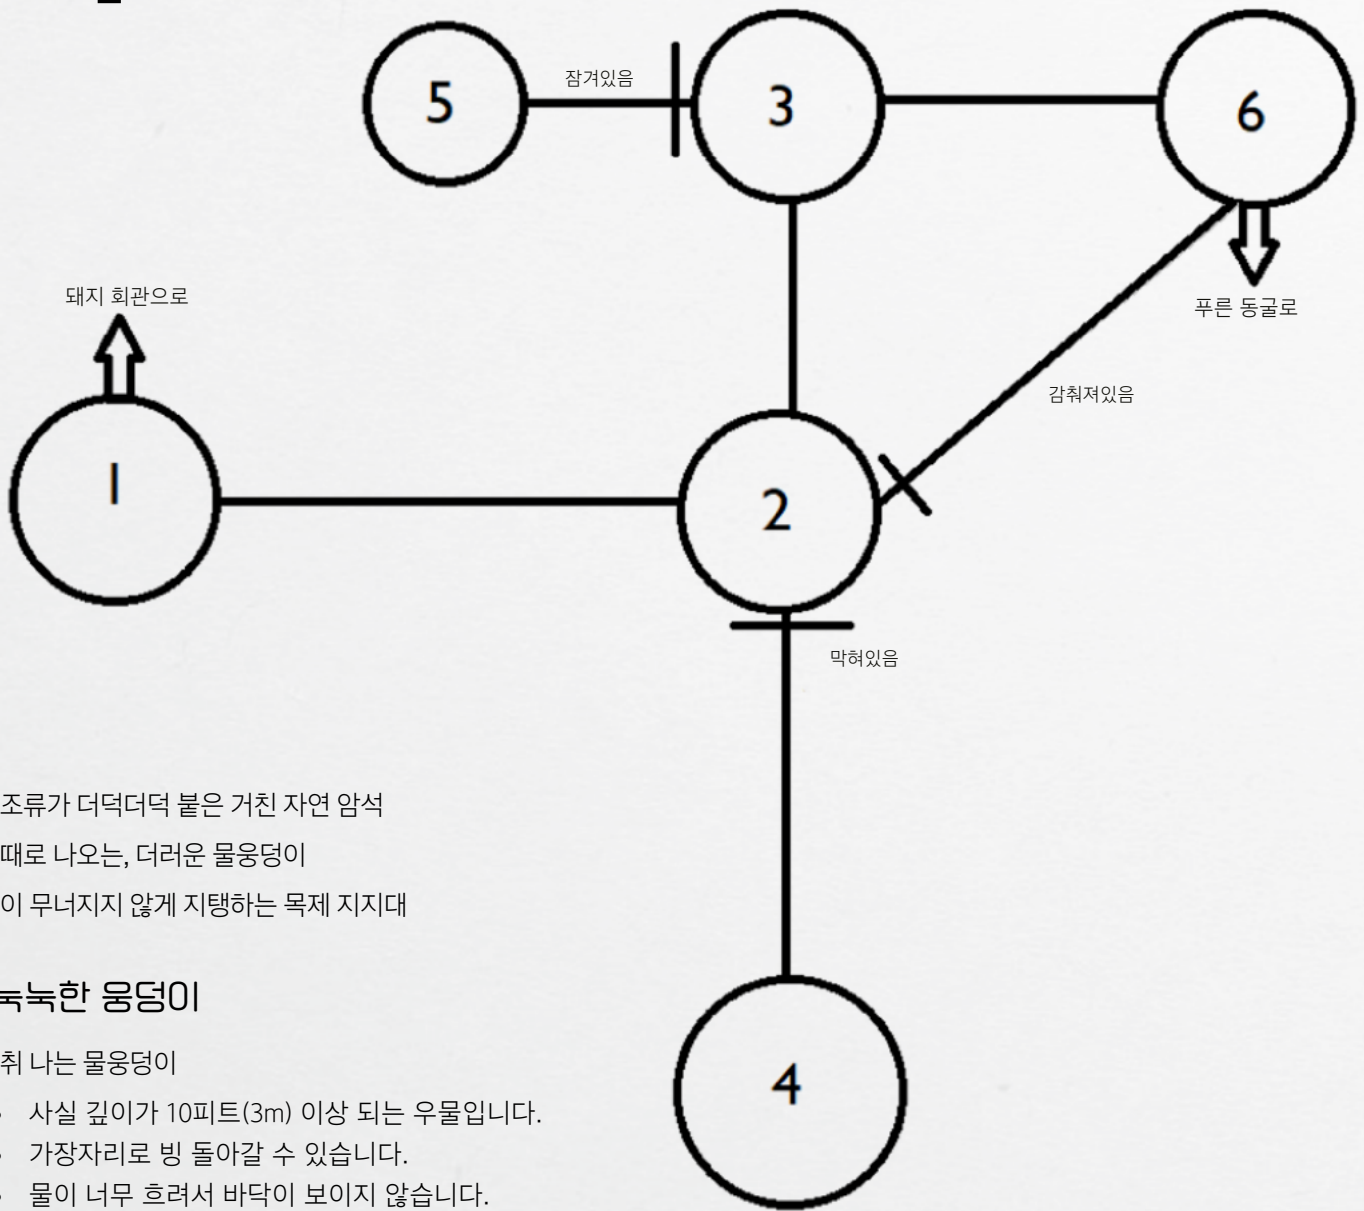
5

잠겨있음

3

6

돼지 회관으로

푸른 동굴로

감춰져있음

1

2

막혀있음

4

조류가 더덕더덕 붙은 거친 자연 암석

때로 나오는, 더러운 물웅덩이

이 무너지지 않게 지탱하는 목제 지지대

눅눅한 웅덩이

취 나는 물웅덩이

- 사실 깊이가 10피트(3m) 이상 되는 우물입니다.
- 가장자리로 빙 돌아갈 수 있습니다.
- 물이 너무 흐려서 바닥이 보이지 않습니다.